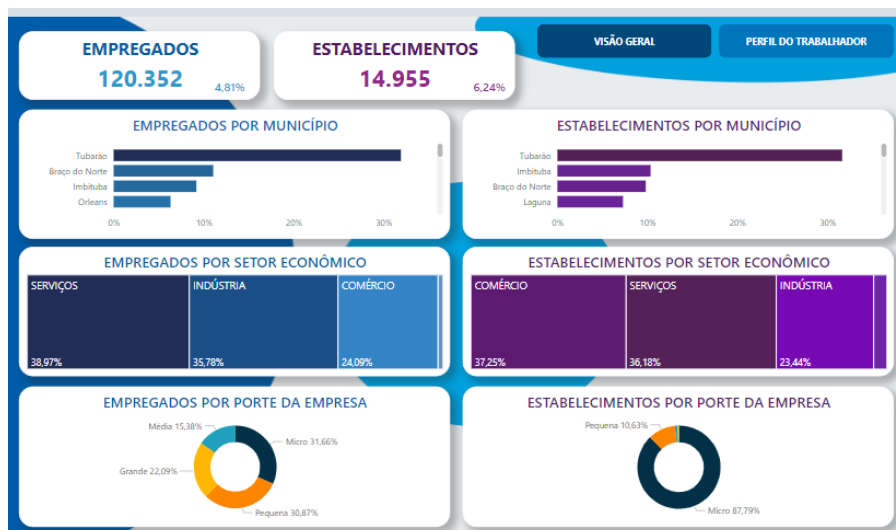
EMPREGADOS
120.352
4,81%

ESTABELECIMENTOS
14.955
6,24%

VISÃO GERAL

PERFIL DO TRABALHADOR

EMPREGADOS POR MUNICÍPIO

Tubarão
Braço do Norte
Imbituba
Orleans

0%
10%
20%
30%

ESTABELECIMENTOS POR MUNICÍPIO

Tubarão
Imbituba
Braço do Norte
Laguna

0%
10%
20%
30%

EMPREGADOS POR SETOR ECONÔMICO

| SERVIÇOS 38,97% | INDÚSTRIA 35,78% | COMÉRCIO 24,09% |
|---|---|---|

ESTABELECIMENTOS POR SETOR ECONÔMICO

| COMÉRCIO 37,25% | SERVIÇOS 36,18% | INDÚSTRIA 23,44% |
|---|---|---|

EMPREGADOS POR PORTE DA EMPRESA

Média 15,38%
Micro 31,66%
Grande 22,09%
Pequena 30,87%

ESTABELECIMENTOS POR PORTE DA EMPRESA

Pequena 10,63%
Micro 87,79%